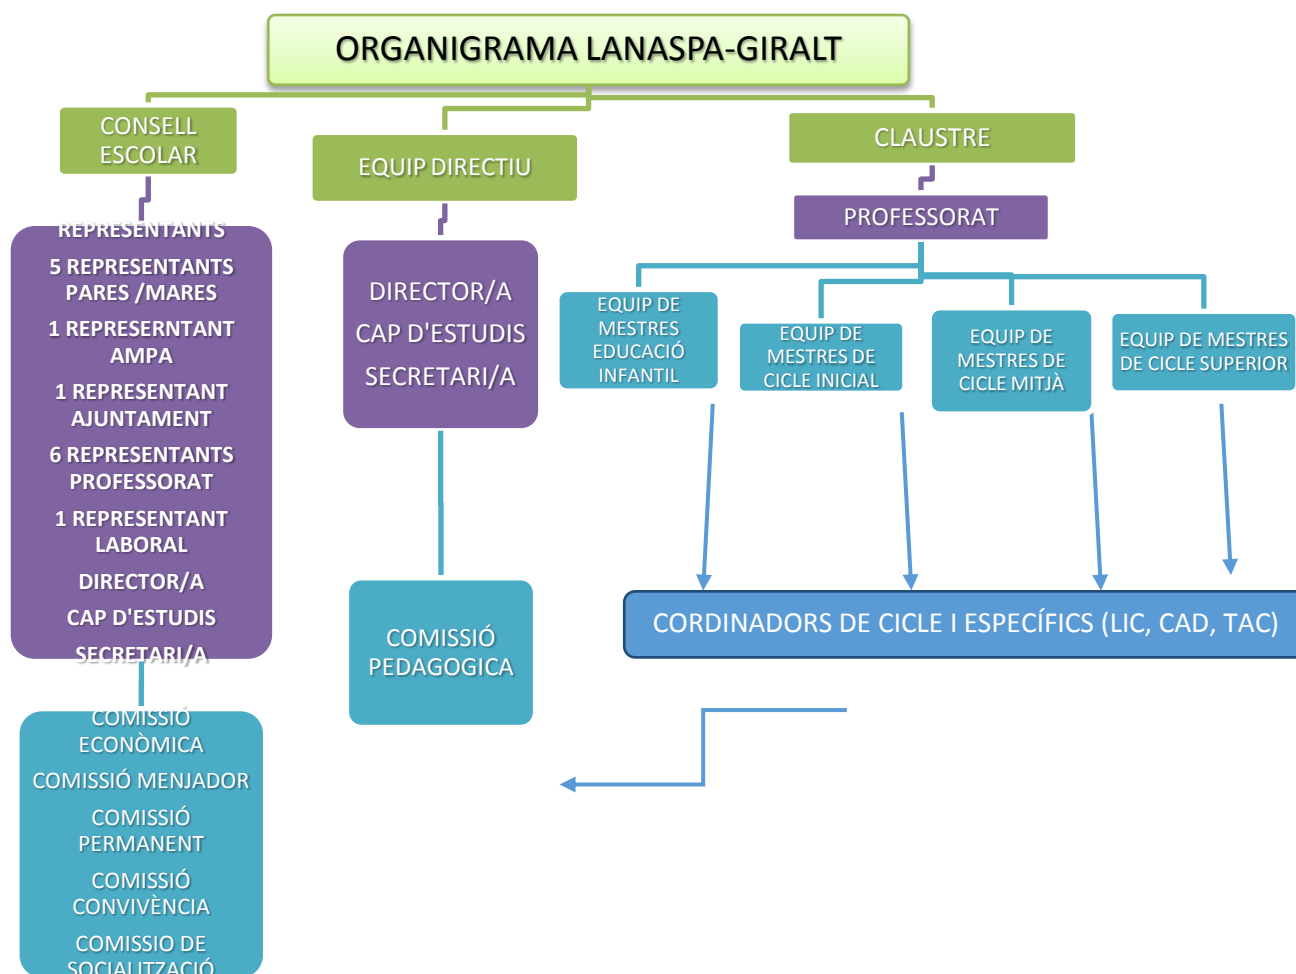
ORGANIGRAMA LANASPA-GIRALT

CONSELL ESCOLAR

EQUIP DIRECTIU

CLAUSTRE

PROFESSORAT

REPRESENTANTS

5 REPRESENTANTS PARES /MARES

1 REPRESERNTANT AMPA

1 REPRESENTANT AJUNTAMENT

6 REPRESENTANTS PROFESSORAT

1 REPRESENTANT LABORAL

DIRECTOR/A

CAP D'ESTUDIS

SECRETARI/A

DIRECTOR/A

CAP D'ESTUDIS

SECRETARI/A

EQUIP DE MESTRES EDUCACIÓ INFANTIL

EQUIP DE MESTRES DE CICLE INICIAL

EQUIP DE MESTRES DE CICLE MITJÀ

EQUIP DE MESTRES DE CICLE SUPERIOR

CORDINADORS DE CICLE I ESPECÍFICS (LIC, CAD, TAC)

COMISSIÓ PEDAGOGICA

COMISSIÓ ECONÒMICA

COMISSIÓ MENJADOR

COMISSIÓ PERMANENT

COMISSIÓ CONVIVÈNCIA

COMISSIO DE SOCIALITZACIÓ